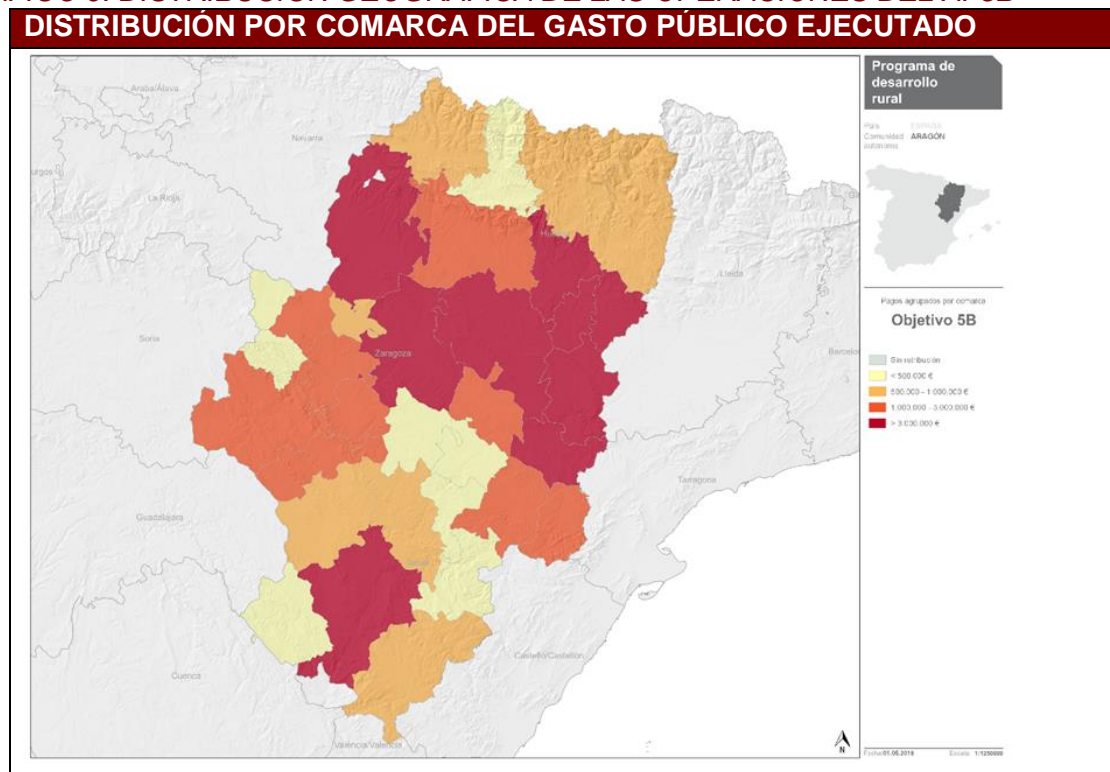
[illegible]

DISTRIBUCIÓN POR COMARCA DEL GASTO PÚBLICO EJECUTADO

Araba/Álava
Navarra
Burgos
La Rioja
Huesca
Lleida
Soria
Zaragoza
Barcelona
Tarragona
Guadalajara
Teruel
Cuenca
Castelló/Castellón
València/Valencia

Programa de desarrollo rural

País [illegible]
Comunidad autónoma ARAGÓN

Pagos agrupados por comarca
Objetivo 5B

Sin distribución
< 500.000 €
500.000 - 1.000.000 €
1.000.000 - 3.000.000 €
> 3.000.000 €

N

Fecha 01.05.2018
Escala 1:1250000